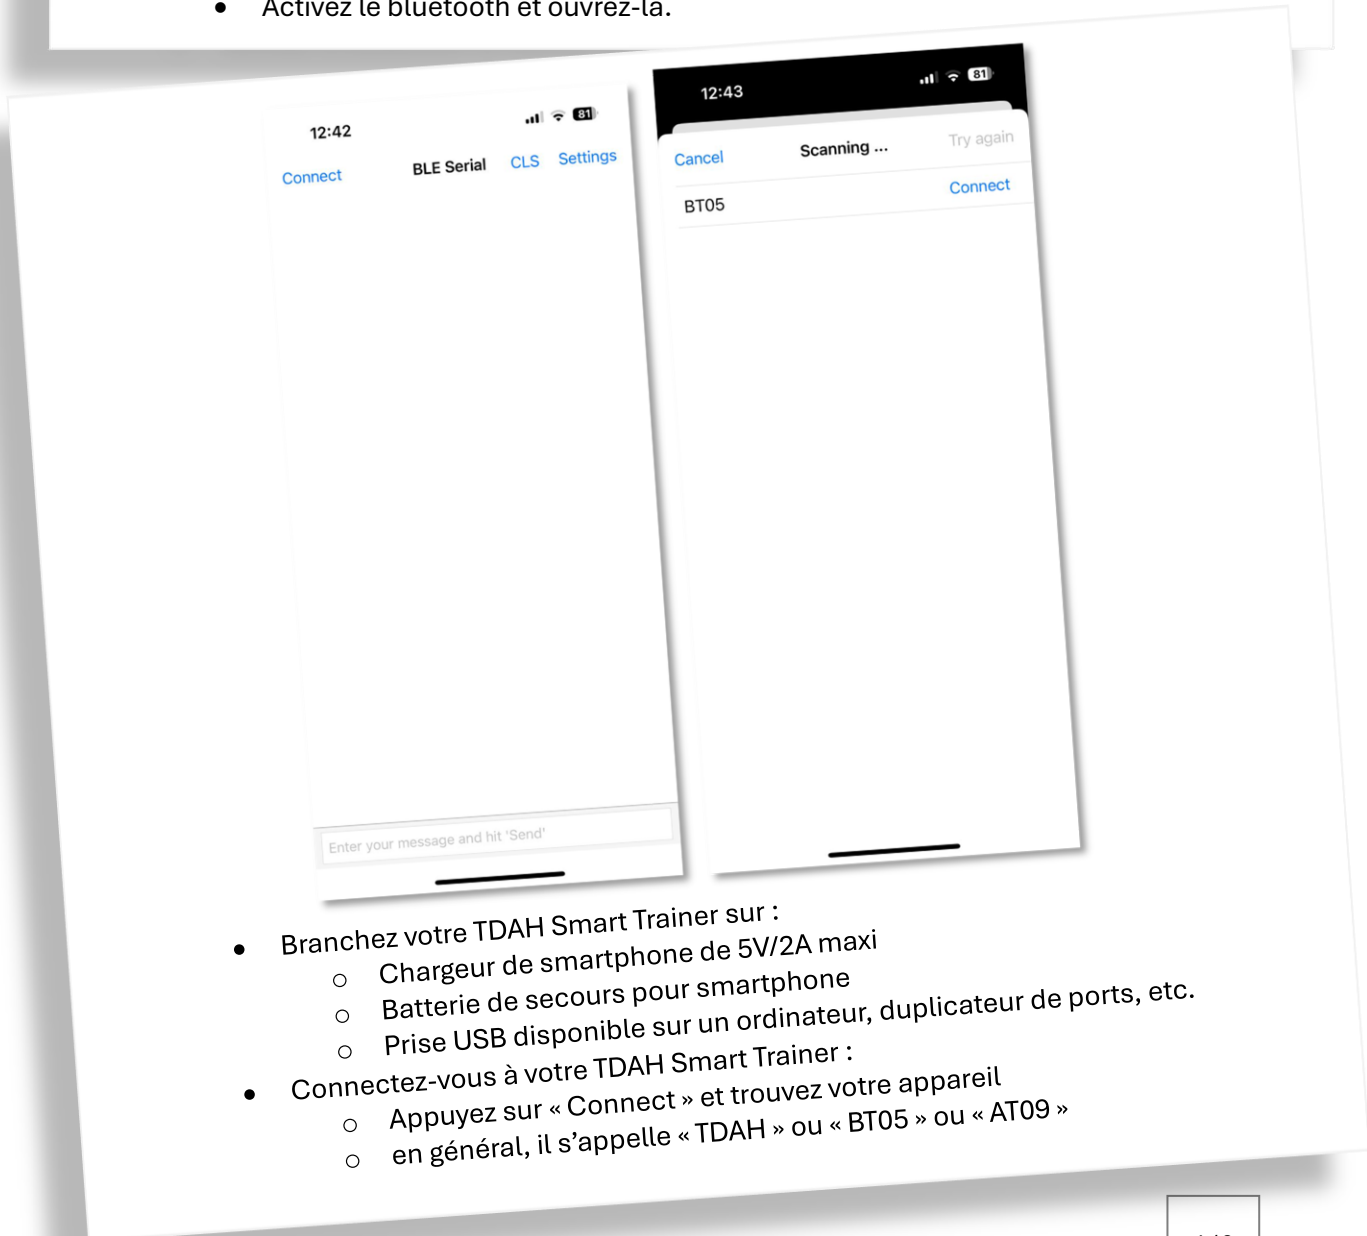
• Activez le bluetooth et ouvrez-la.

12:42
81
Connect
BLE Serial
CLS
Settings
Enter your message and hit 'Send'

12:43
81
Cancel
Scanning ...
Try again
Connect
BT05

• Branchez votre TDAH Smart Trainer sur :
 ○ Chargeur de smartphone de 5V/2A maxi
 ○ Batterie de secours pour smartphone
 ○ Prise USB disponible sur un ordinateur, duplicateur de ports, etc.
• Connectez-vous à votre TDAH Smart Trainer :
 ○ Appuyez sur « Connect » et trouvez votre appareil
 ○ en général, il s'appelle « TDAH » ou « BT05 » ou « AT09 »

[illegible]